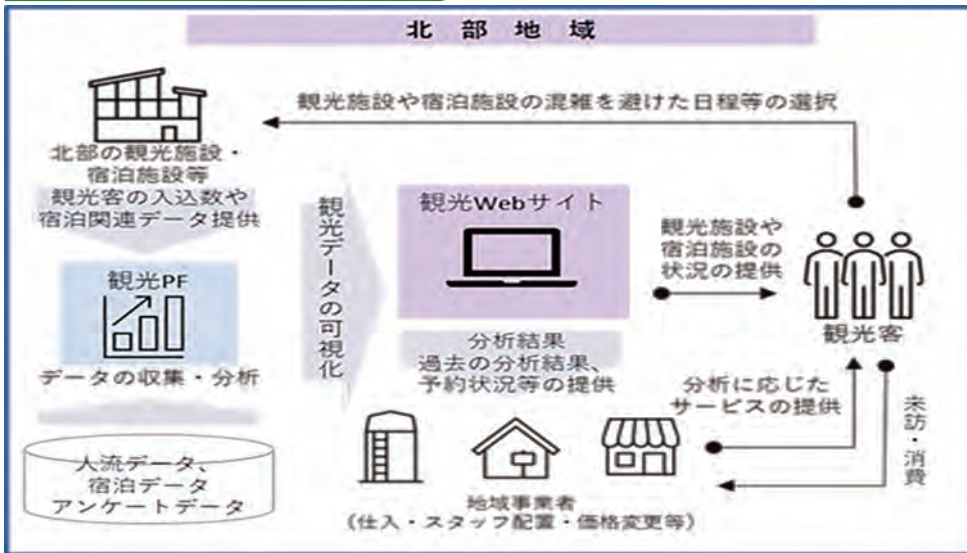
北部地域

観光施設や宿泊施設の混雑を避けた日程等の選択

北部の観光施設・宿泊施設等
観光客の入込数や宿泊関連データ提供

観光PF

データの収集・分析

人流データ、宿泊データ
アンケートデータ

観光データの可視化

観光Webサイト

分析結果
過去の分析結果、予約状況等の提供

観光施設や宿泊施設の状況の提供

観光客

分析に応じたサービスの提供

来訪・消費

地域事業者
（仕入・スタッフ配置・価格変更等）